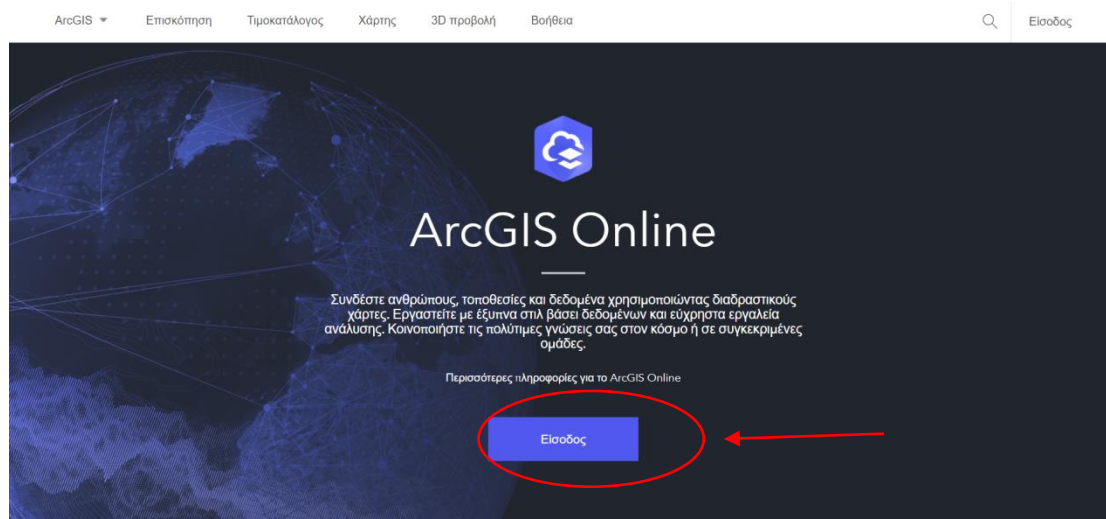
ArcGIS Επισκόπηση Τιμοκατάλογος Χάρτης 3D προβολή Βοήθεια Είσοδος

ArcGIS Online

Συνδέστε ανθρώπους, τοποθεσίες και δεδομένα χρησιμοποιώντας διαδραστικούς χάρτες. Εργαστείτε με έξυπνα στιλ βάσει δεδομένων και εύχρηστα εργαλεία ανάλυσης. Κοινοποιήστε τις πολύτιμες γνώσεις σας στον κόσμο ή σε συγκεκριμένες ομάδες.

Περισσότερες πληροφορίες για το ArcGIS Online

Είσοδος